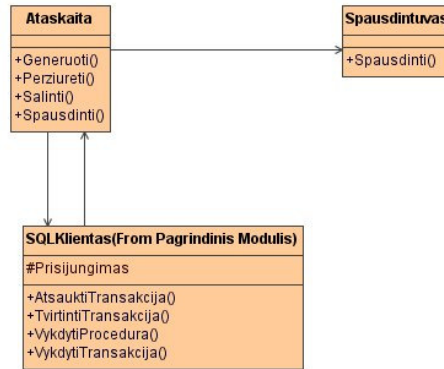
Ataskaita

+Generuoti()
+Perziureti()
+Salinti()
+Spausdinti()

Spausdintuvas

+Spausdinti()

SQLKlientas(From Pagrindinis Modulis)

#Prisijungimas

+AtsauktiTransakcija()
+TvirtintiTransakcija()
+VykdytiProcedura()
+VykdytiTransakcija()